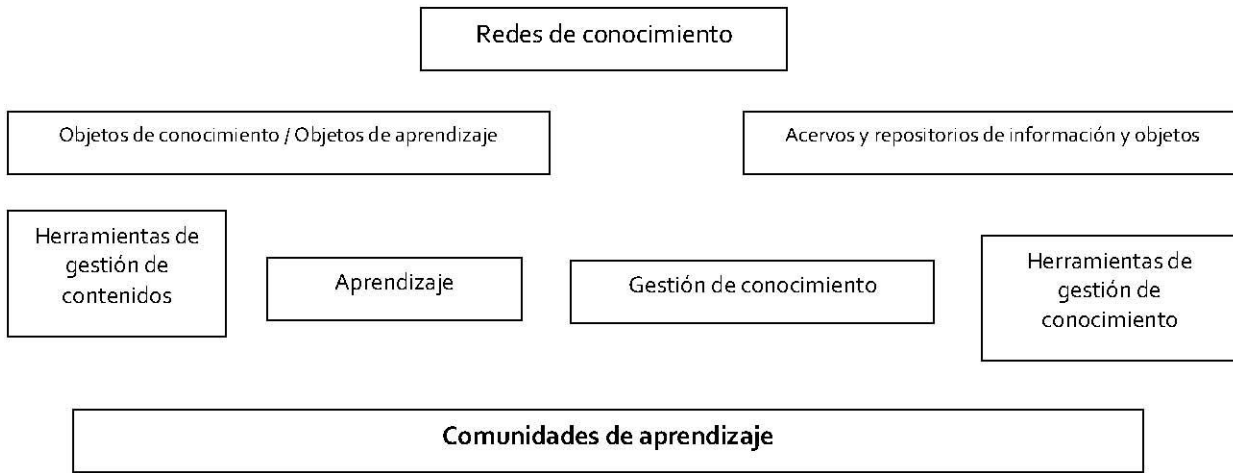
Redes de conocimiento

Objetos de conocimiento / Objetos de aprendizaje

Acervos y repositorios de información y objetos

Herramientas de gestión de contenidos

Aprendizaje

Gestión de conocimiento

Herramientas de gestión de conocimiento

Comunidades de aprendizaje